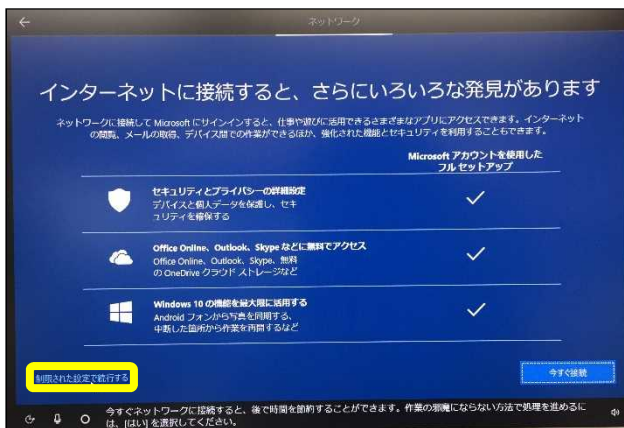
ネットワーク

インターネットに接続すると、さらにいろいろな発見があります

ネットワークに接続して Microsoft にサインインすると、仕事や遊びに活用できるさまざまなアプリにアクセスできます。インターネットの閲覧、メールの取得、デバイス間での作業ができるほか、強化された機能とセキュリティを利用することもできます。

Microsoft アカウントを使用したフル セットアップ

セキュリティとプライバシーの詳細設定
デバイスと個人データを保護し、セキュリティを確保する

Office Online、Outlook、Skype などに無料でアクセス
Office Online、Outlook、Skype、無料の OneDrive クラウド ストレージなど

Windows 10 の機能を最大限に活用する
Android フォンから写真を同期する、中断した箇所から作業を再開するなど

制限された設定で続行する

今すぐ接続

今すぐネットワークに接続すると、後で時間を節約することができます。作業の邪魔にならない方法で処理を進めるには、[はい] を選択してください。